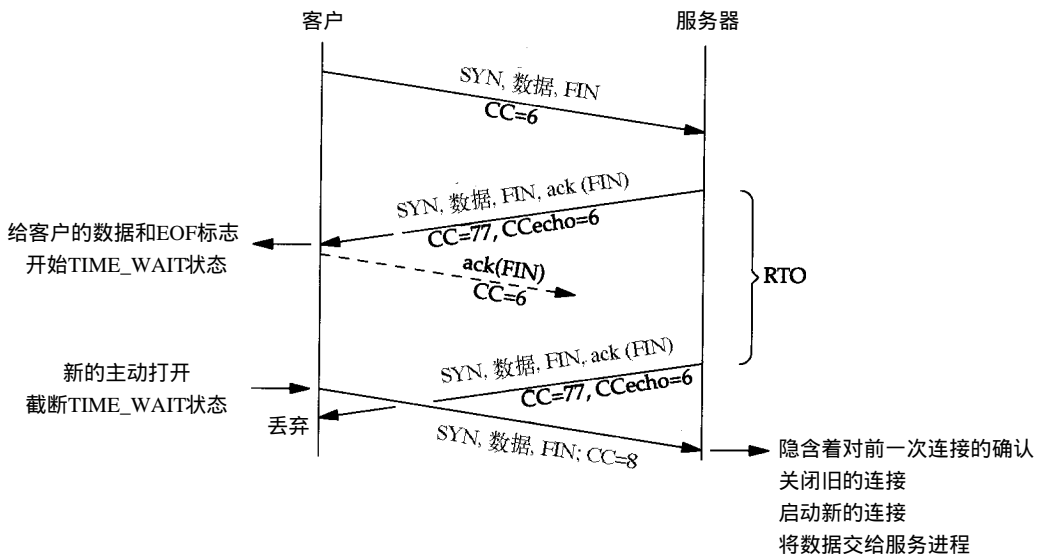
客户

服务器

SYN, 数据, FIN
CC=6

SYN, 数据, FIN, ack (FIN)
CC=77, CCecho=6

给客户的数据和EOF标志
开始TIME_WAIT状态

ack(FIN)
CC=6

RTO

SYN, 数据, FIN, ack (FIN)
CC=77, CCecho=6

新的主动打开
截断TIME_WAIT状态

丢弃

SYN, 数据, FIN; CC=8

隐含着对前一次连接的确认
关闭旧的连接
启动新的连接
将数据交给服务进程